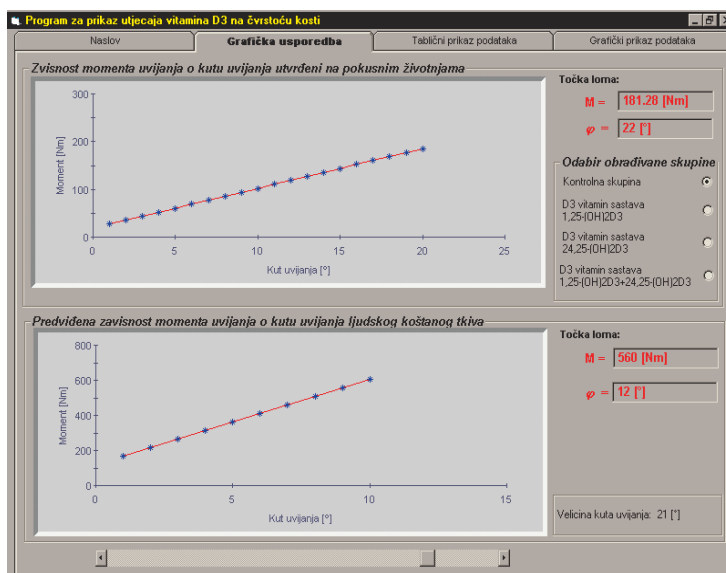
Program za prikaz utjecaja vitamina D3 na čvrstoću kosti

Naslov | Grafička usporedba | Tablični prikaz podataka | Grafički prikaz podataka

Zvisnost momenta uvijanja o kutu uvijanja utvrđeni na pokusnim životnjama

300
200
100
0
Moment [Nm]
0 5 10 15 20 25
Kut uvijanja [°]

Točka loma:
M = 181.28 [Nm]
$\varphi$ = 22 [°]

Odabir obrađivane skupine
Kontrolna skupina
D3 vitamin sastava 1,25-(OH)2D3
D3 vitamin sastava 24,25-(OH)2D3
D3 vitamin sastava 1,25-(OH)2D3+24,25-(OH)2D3

Predviđena zavisnost momenta uvijanja o kutu uvijanja ljudskog koštanog tkiva

800
600
400
200
0
Moment [Nm]
0 5 10 15
Kut uvijanja [°]

Točka loma:
M = 560 [Nm]
$\varphi$ = 12 [°]

Velicina kuta uvijanja: 21 [°]